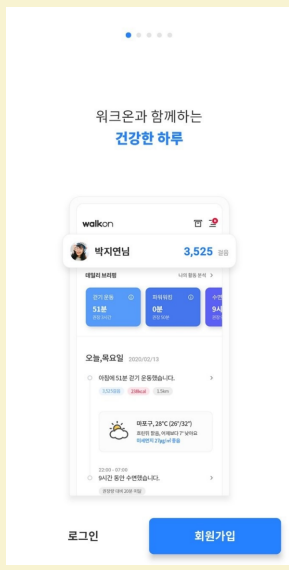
워크온과 함께하는
건강한 하루

walkon

박지연님

3,525 걸음

데일리 브리핑

나의 활동 분석 >

걷기 운동

51분

파워워킹

0분

수면

9시

오늘,목요일 2020/02/13

아침에 51분 걷기 운동했습니다.

3,525걸음 138kcal 1.5km

마포구, 28°C (26°/32°)

포근한 한낮, 어제보다 2° 낮아요

미세먼지 23μg/m³ 좋음

22:00 - 07:00

9시간 동안 수면했습니다.

로그인

회원가입